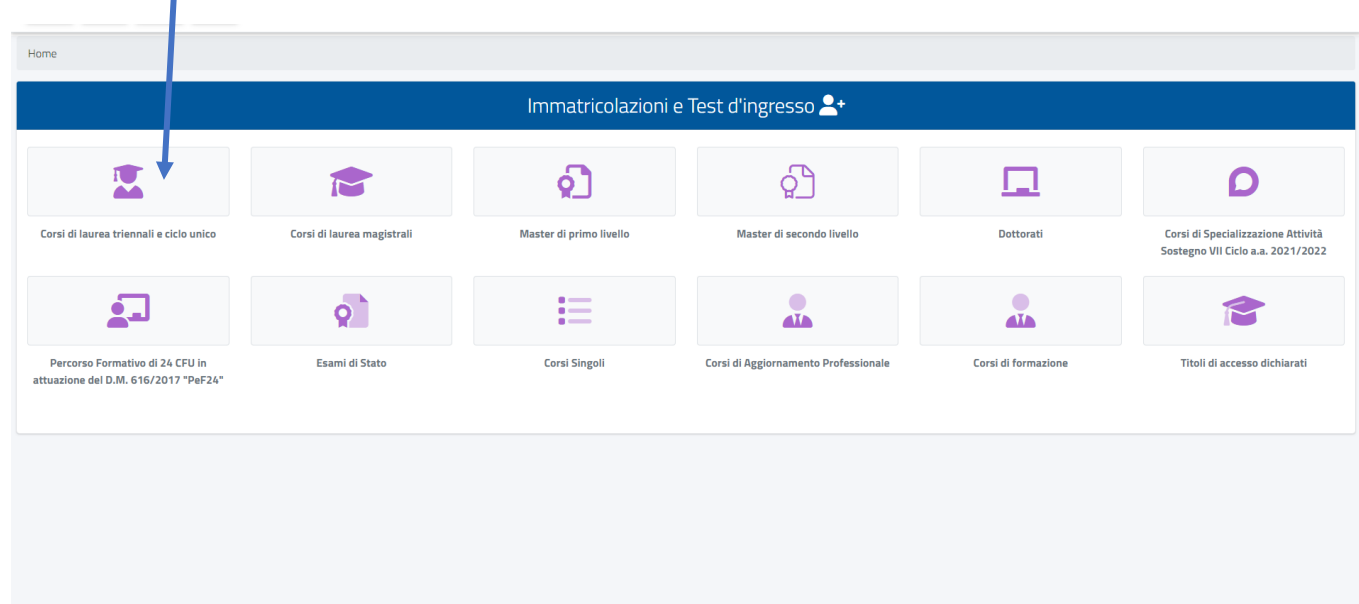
Home

Immatricolazioni e Test d'ingresso

Corsi di laurea triennali e ciclo unico

Corsi di laurea magistrali

Master di primo livello

Master di secondo livello

Dottorati

Corsi di Specializzazione Attività Sostegno VII Ciclo a.a. 2021/2022

Percorso Formativo di 24 CFU in attuazione del D.M. 616/2017 "PeF24"

Esami di Stato

Corsi Singoli

Corsi di Aggiornamento Professionale

Corsi di formazione

Titoli di accesso dichiarati